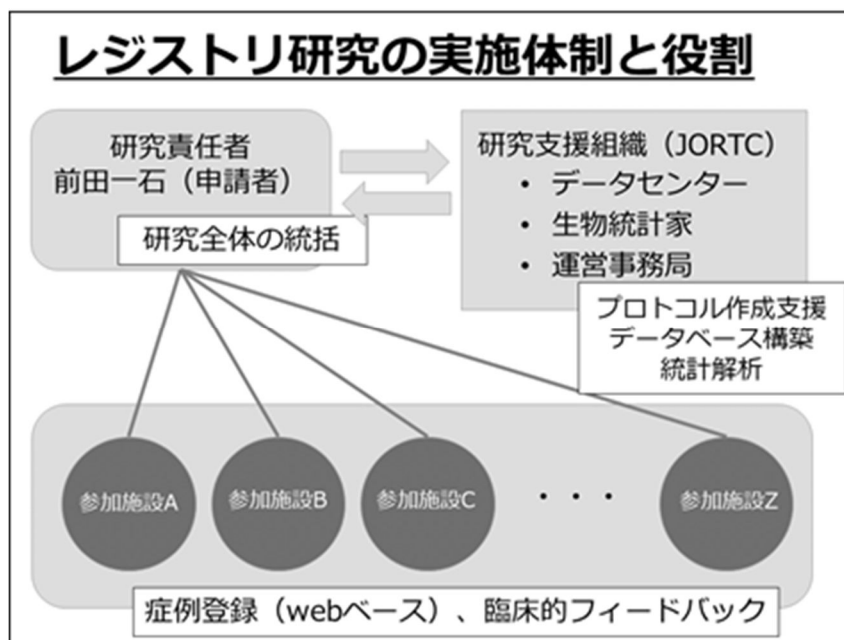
レジストリ研究の実施体制と役割

研究責任者
前田一石（申請者）

研究全体の統括

研究支援組織（JORTC）
・データセンター
・生物統計家
・運営事務局

プロトコル作成支援
データベース構築
統計解析

参加施設A

参加施設B

参加施設C

・・・

参加施設Z

症例登録（webベース）、臨床的フィードバック